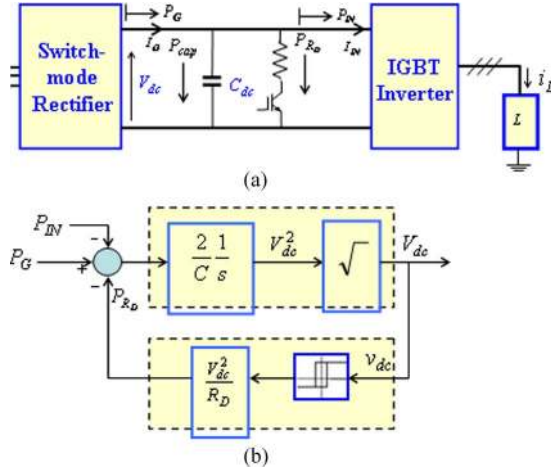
Switch-mode Rectifier

$P_G$

$I_G$

$P_{cap}$

$V_{dc}$

$C_{dc}$

$P_{R_D}$

$P_{IN}$

$I_{IN}$

IGBT Inverter

$i_L$

$L$

(a)

$P_{IN}$

$P_G$

$P_{R_D}$

$\frac{2}{C}\frac{1}{s}$

$V_{dc}^2$

$\sqrt{}$

$V_{dc}$

$\frac{V_{dc}^2}{R_D}$

$v_{dc}$

(b)